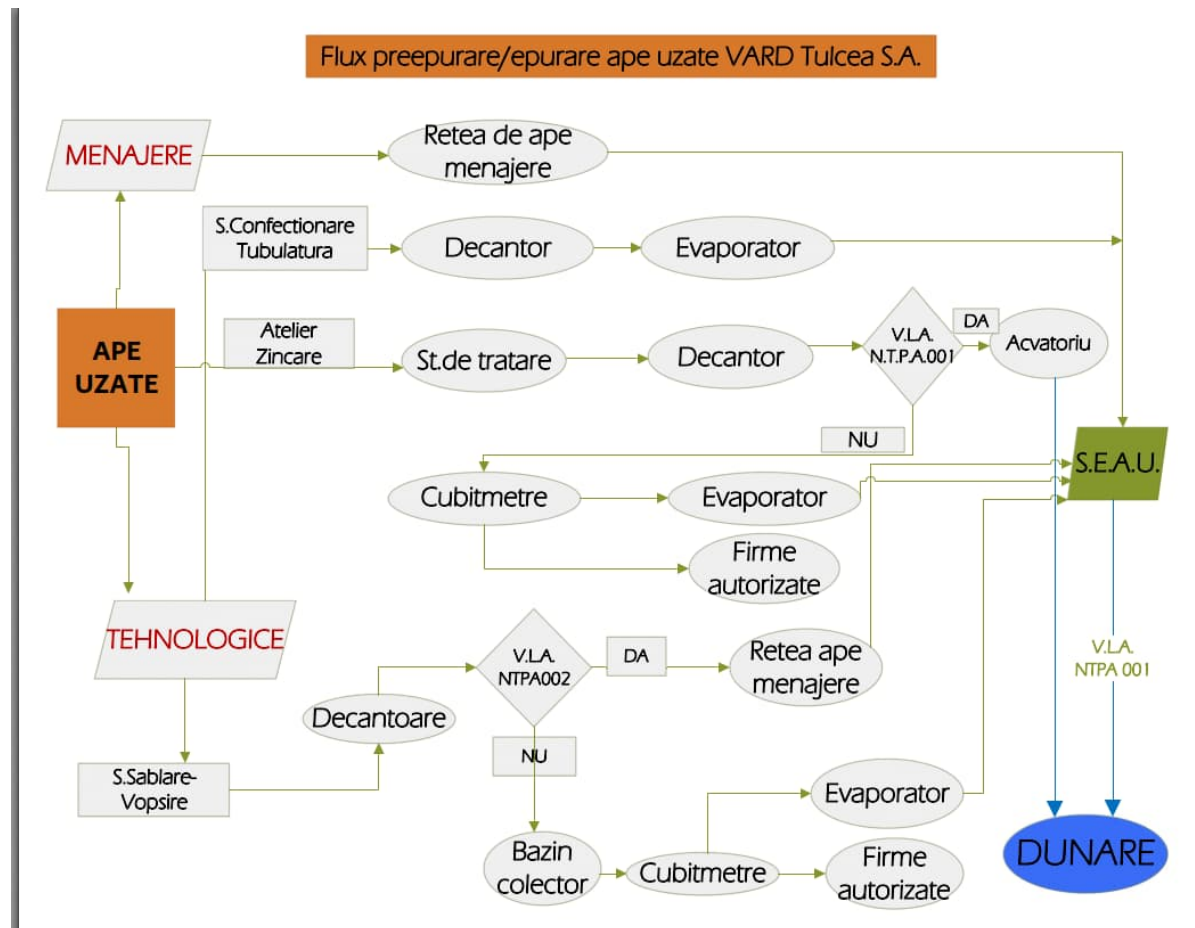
Flux preepurare/epurare ape uzate VARD Tulcea S.A.

MENAJERE

Retea de ape menajere

S.Confectionare Tubulatura

Decantor

Evaporator

APE UZATE

Atelier Zincare

St.de tratare

Decantor

V.L.A. N.T.P.A.001

DA

Acvatoriu

NU

S.E.A.U.

Cubitmetre

Evaporator

Firme autorizate

TEHNOLOGICE

V.L.A. NTPA002

DA

Retea ape menajere

V.L.A. NTPA 001

Decantoare

S.Sablare-Vopsire

NU

Evaporator

Bazin colector

Cubitmetre

Firme autorizate

DUNARE